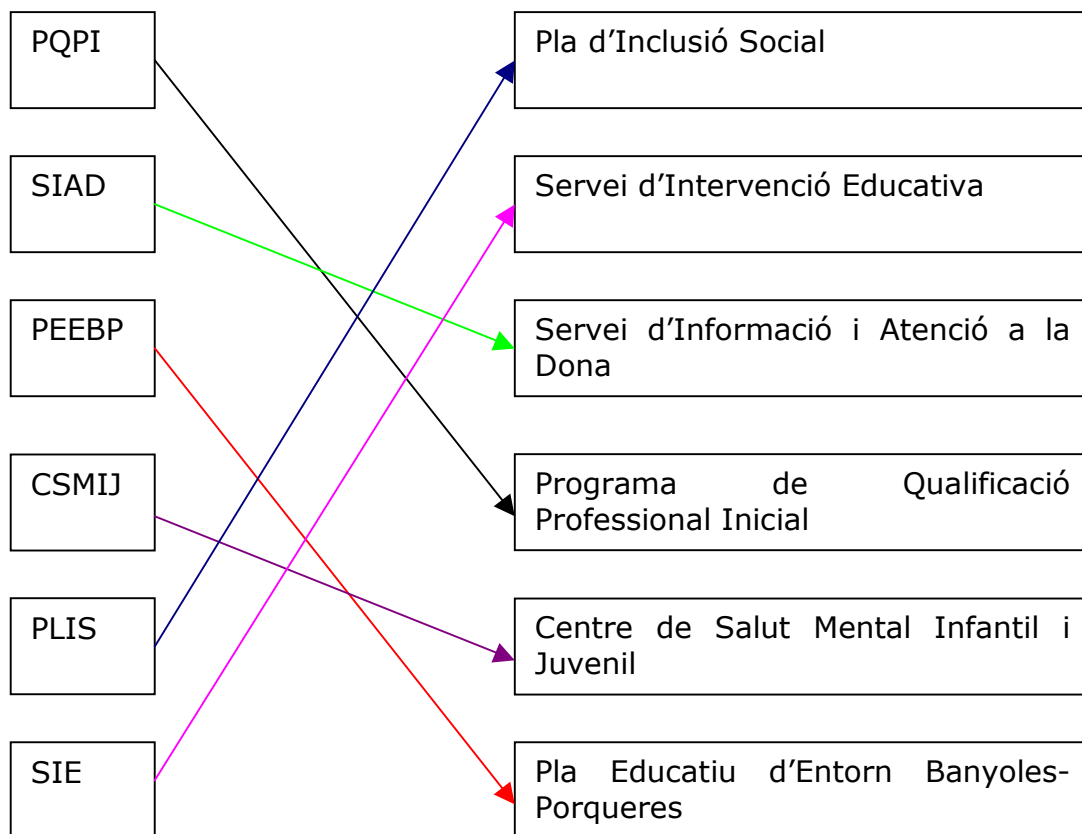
PQPI

SIAD

PEEBP

CSMIJ

PLIS

SIE

Pla d’Inclusió Social

Servei d’Intervenció Educativa

Servei d’Informació i Atenció a la Dona

Programa de Qualificació Professional Inicial

Centre de Salut Mental Infantil i Juvenil

Pla Educatiu d’Entorn Banyoles-Porqueres